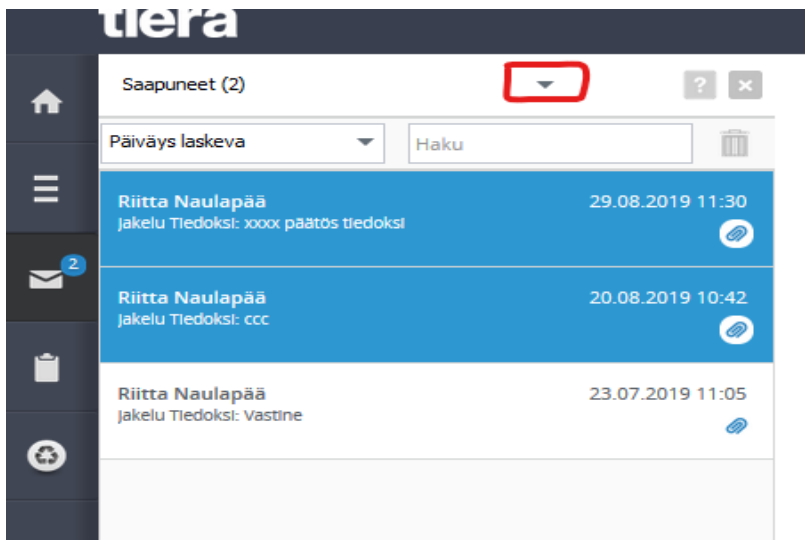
tiera

2

Saapuneet (2)

?

Päiväys laskeva

Haku

Riitta Naulapää
Jakelu Tiedoksi: xxxx päätös tiedoksi
29.08.2019 11:30

Riitta Naulapää
Jakelu Tiedoksi: ccc
20.08.2019 10:42

Riitta Naulapää
Jakelu Tiedoksi: Vastine
23.07.2019 11:05